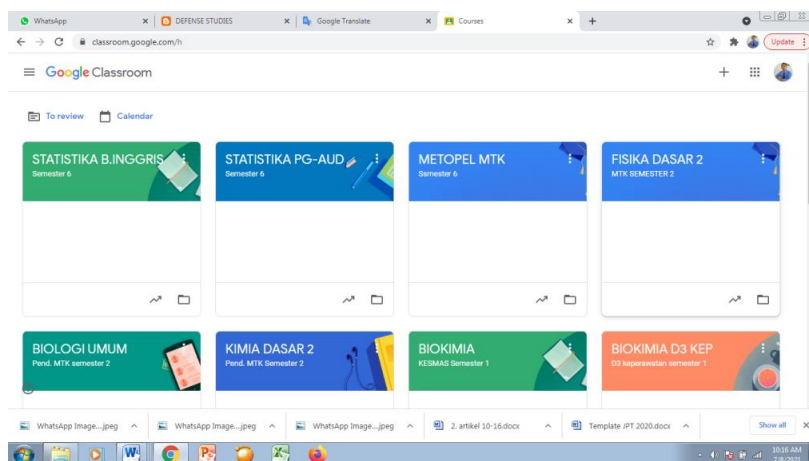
WhatsApp
DEFENSE STUDIES
Google Translate
Courses
classroom.google.com/h
Update
Google Classroom
To review
Calendar

STATISTIKA B.INGGRIS
Semester 6

STATISTIKA PG-AUD
Semester 6

METOPEL MTK
Semester 6

FISIKA DASAR 2
MTK SEMESTER 2

BIOLOGI UMUM
Pend. MTK semester 2

KIMIA DASAR 2
Pend. MTK Semester 2

BIOKIMIA
KESMAS Semester 1

BIOKIMIA D3 KEP
D3 keperawatan semester 1

WhatsApp Image....jpeg
WhatsApp Image....jpeg
WhatsApp Image....jpeg
2. artikel 10-16.docx
Template JPT 2020.docx
Show all
10:16 AM
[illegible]